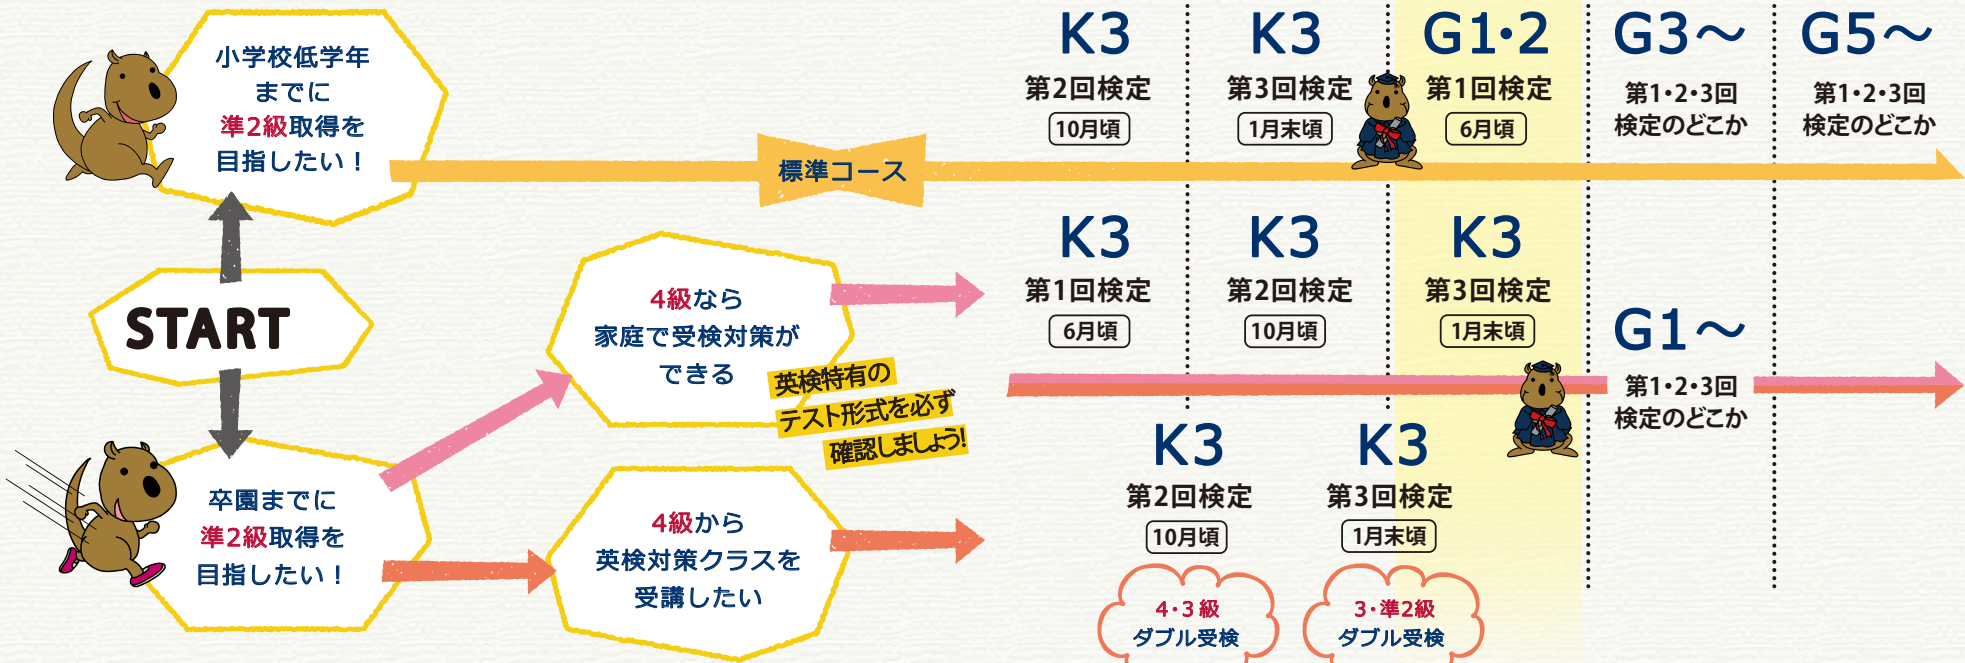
小学校低学年までに準2級取得を目指したい！

K3
第2回検定
10月頃

K3
第3回検定
1月末頃

G1・2
第1回検定
6月頃

G3〜
第1・2・3回
検定のどこか

G5〜
第1・2・3回
検定のどこか

標準コース

START

4級なら
家庭で受検対策ができる

英検特有のテスト形式を必ず確認しましょう!

K3
第1回検定
6月頃

K3
第2回検定
10月頃

K3
第3回検定
1月末頃

G1〜
第1・2・3回
検定のどこか

卒園までに
準2級取得を
目指したい！

4級から
英検対策クラスを
受講したい

K3
第2回検定
10月頃

K3
第3回検定
1月末頃

4・3級
ダブル受検

3・準2級
ダブル受検